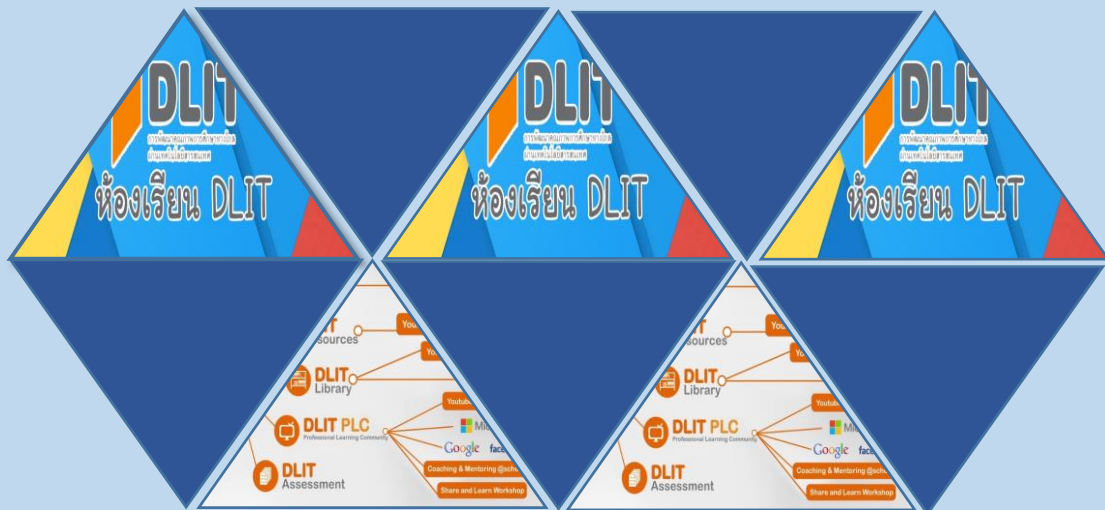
DLIT
การพัฒนาคุณภาพการศึกษาด้วย
เทคโนโลยีสารสนเทศ
ห้องเรียน DLIT

DLIT
การพัฒนาคุณภาพการศึกษาด้วย
เทคโนโลยีสารสนเทศ
ห้องเรียน DLIT

DLIT
การพัฒนาคุณภาพการศึกษาด้วย
เทคโนโลยีสารสนเทศ
ห้องเรียน DLIT

DLIT
Resources
You
You
DLIT
Library
DLIT PLC
Professional Learning Community
Youtube
Mi
Google
face
Coaching & Mentoring @scho
Share and Learn Workshop
DLIT
Assessment

DLIT
Resources
You
You
DLIT
Library
DLIT PLC
Professional Learning Community
Youtube
Mi
Google
face
Coaching & Mentoring @scho
Share and Learn Workshop
DLIT
Assessment